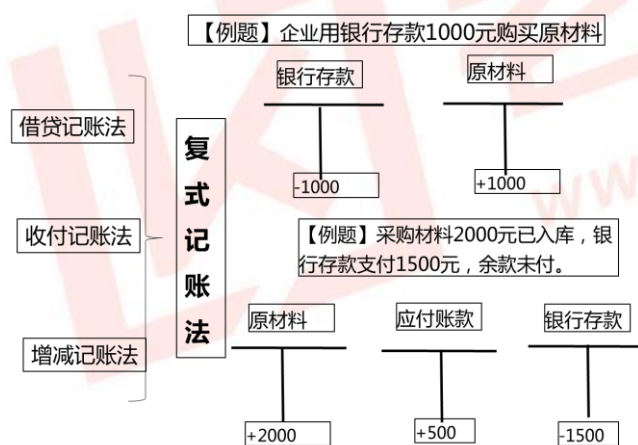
【例题】企业用银行存款1000元购买原材料

银行存款

原材料

-1000

+1000

借贷记账法

收付记账法

增减记账法

复式记账法

【例题】采购材料2000元已入库，银行存款支付1500元，余款未付。

原材料

应付账款

银行存款

+2000

+500

-1500